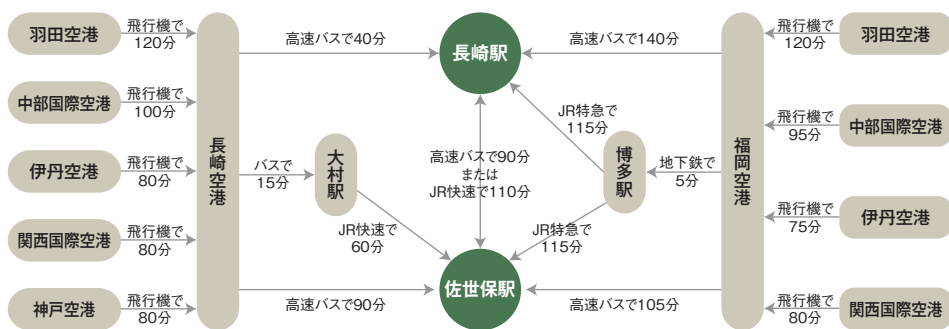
羽田空港
飛行機で 120分

中部国際空港
飛行機で 100分

伊丹空港
飛行機で 80分

関西国際空港
飛行機で 80分

神戸空港
飛行機で 80分

長崎空港

高速バスで40分

バスで 15分

大村駅

JR快速で 60分

高速バスで90分

長崎駅

高速バスで90分 または JR快速で110分

佐世保駅

高速バスで140分

JR特急で 115分

博多駅

地下鉄で 5分

JR特急で 115分

高速バスで105分

福岡空港

飛行機で 120分
羽田空港

飛行機で 95分
中部国際空港

飛行機で 75分
伊丹空港

飛行機で 80分
関西国際空港